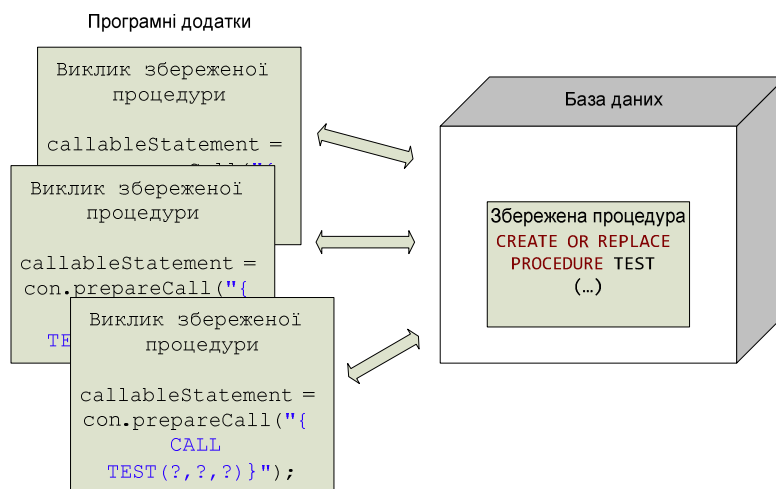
Програмні додатки

Виклик збереженої процедури

callableStatement =

Виклик збереженої процедури

callableStatement = con.prepareCall("{

TES

Виклик збереженої процедури

callableStatement = con.prepareCall("{ CALL TEST(?,?,?)}");

База даних

Збережена процедура
CREATE OR REPLACE PROCEDURE TEST
(…)